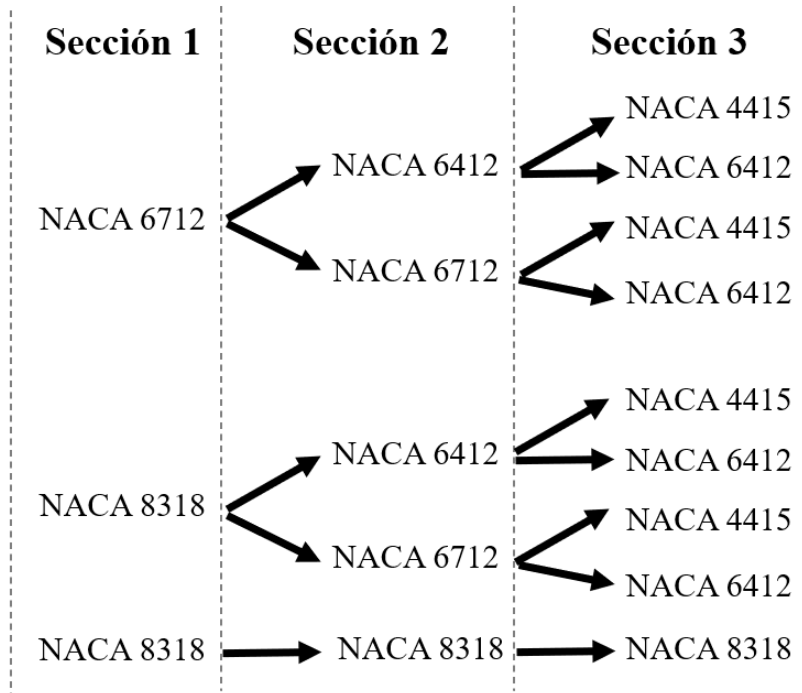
Sección 1

NACA 6712

NACA 8318

NACA 8318

Sección 2

NACA 6412

NACA 6712

NACA 6412

NACA 6712

NACA 8318

Sección 3

NACA 4415

NACA 6412

NACA 4415

NACA 6412

NACA 4415

NACA 6412

NACA 4415

NACA 6412

NACA 8318